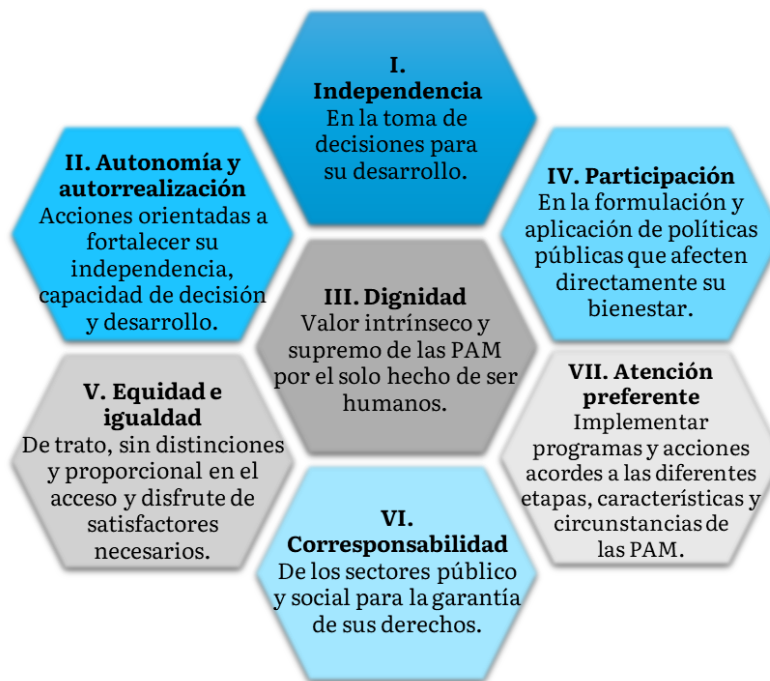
I. Independencia
En la toma de decisiones para su desarrollo.

II. Autonomía y autorrealización
Acciones orientadas a fortalecer su independencia, capacidad de decisión y desarrollo.

IV. Participación
En la formulación y aplicación de políticas públicas que afecten directamente su bienestar.

III. Dignidad
Valor intrínseco y supremo de las PAM por el solo hecho de ser humanos.

V. Equidad e igualdad
De trato, sin distinciones y proporcional en el acceso y disfrute de satisfactores necesarios.

VII. Atención preferente
Implementar programas y acciones acordes a las diferentes etapas, características y circunstancias de las PAM.

VI. Corresponsabilidad
De los sectores público y social para la garantía de sus derechos.